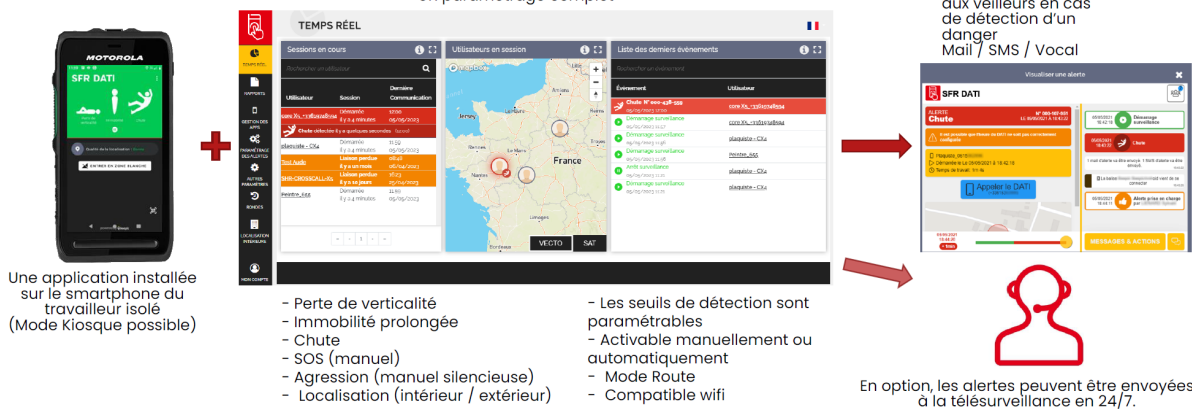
MOTOROLA

SFR DATI

ENTRER EN ZONE BLANCHE

Une application installée sur le smartphone du travailleur isolé (Mode Kiosque possible)

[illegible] paramétrage complet

TEMPS RÉEL

TEMPS RÉEL

RAPPORTS

GESTION DES APPS

PARAMÉTRAGE DES ALERTES

AUTRES PARAMÈTRES

RONDES

LOCALISATION INTÉRIEURE

MON COMPTE

Sessions en cours

Rechercher un utilisateur

| Utilisateur | Session | Dernière Communication |
|---|---|---|
| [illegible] | Démarrée il y a 4 minutes | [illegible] |
| Chute détectée il y a quelques secondes | | |
| plaquiste - CX4 | Démarrée il y a 4 minutes | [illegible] |
| Test Apple | Liaison perdue il y a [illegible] | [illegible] |
| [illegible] | Liaison perdue il y a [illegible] | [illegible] |
| Peintre_692 | Démarrée il y a 4 minutes | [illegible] |

Utilisateurs en session

France

VECTO SAT

Liste des derniers évènements

Rechercher un évènement

| Évènement | Utilisateur |
|---|---|
| Chute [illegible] | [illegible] |
| Démarrage surveillance | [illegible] |
| Démarrage surveillance | plaquiste - CX4 |
| Démarrage surveillance | Peintre_692 |
| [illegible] | plaquiste - CX4 |
| Démarrage surveillance | plaquiste - CX4 |

- Perte de verticalité
- Immobilité prolongée
- Chute
- SOS (manuel)
- Agression (manuel silencieuse)
- Localisation (intérieur / extérieur)

- Les seuils de détection sont paramétrables
- Activable manuellement ou automatiquement
- Mode Route
- Compatible wifi

aux veilleurs en cas de détection d'un danger
Mail / SMS / Vocal

Visualiser une alerte

SFR DATI

ALERTE
Chute

Appeler le DATI

Démarrage surveillance

Alerte

Alerte prise en charge

MESSAGES & ACTIONS

En option, les alertes peuvent être envoyées à la télésurveillance en 24/7.